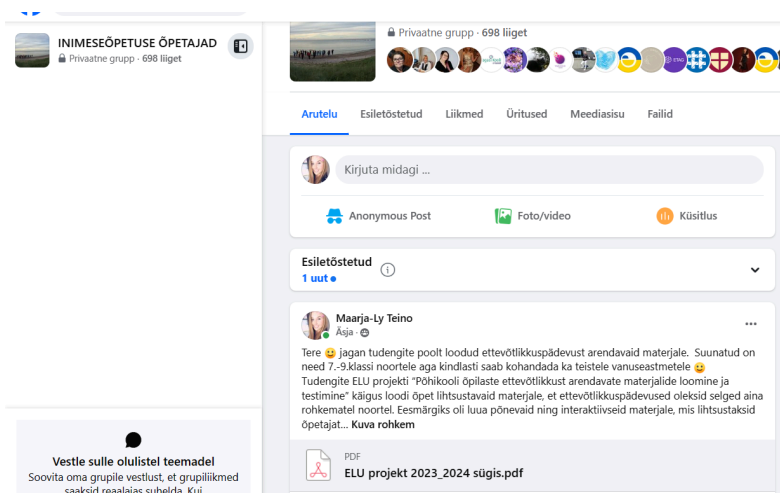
INIMESEÕPETUSE ÕPETAJAD
Privaatne grupp · 698 liiget

Privaatne grupp · 698 liiget

Arutelu Esiletõstetud Liikmed Üritused Meediasisu Failid

Kirjuta midagi ...

Anonymous Post Foto/video Küsitlus

Esiletõstetud
1 uut •

Maarja-Ly Teino
Äsja ·

Tere 😀 jagan tudengite poolt loodud ettevõtlikkuspädevust arendavaid materjale. Suunatud on need 7.-9.klassi noortele aga kindlasti saab kohandada ka teistele vanuseastmetele 😀
Tudengite ELU projekti "Põhikooli õpilaste ettevõtlikkust arendavate materjalide loomine ja testimine" käigus loodi õpet lihtsustavaid materjale, et ettevõtlikkuspädevused oleksid selged aina rohkematel noortel. Eesmärgiks oli luua põnevaid ning interaktiivseid materjale, mis lihtsustaksid õpetajat... Kuva rohkem

PDF
ELU projekt 2023_2024 sügis.pdf

Vestle sulle olulistel teemadel
Soovita oma grupile vestlust, et grupiliikmed saaksid reaalajas suhelda. Kui